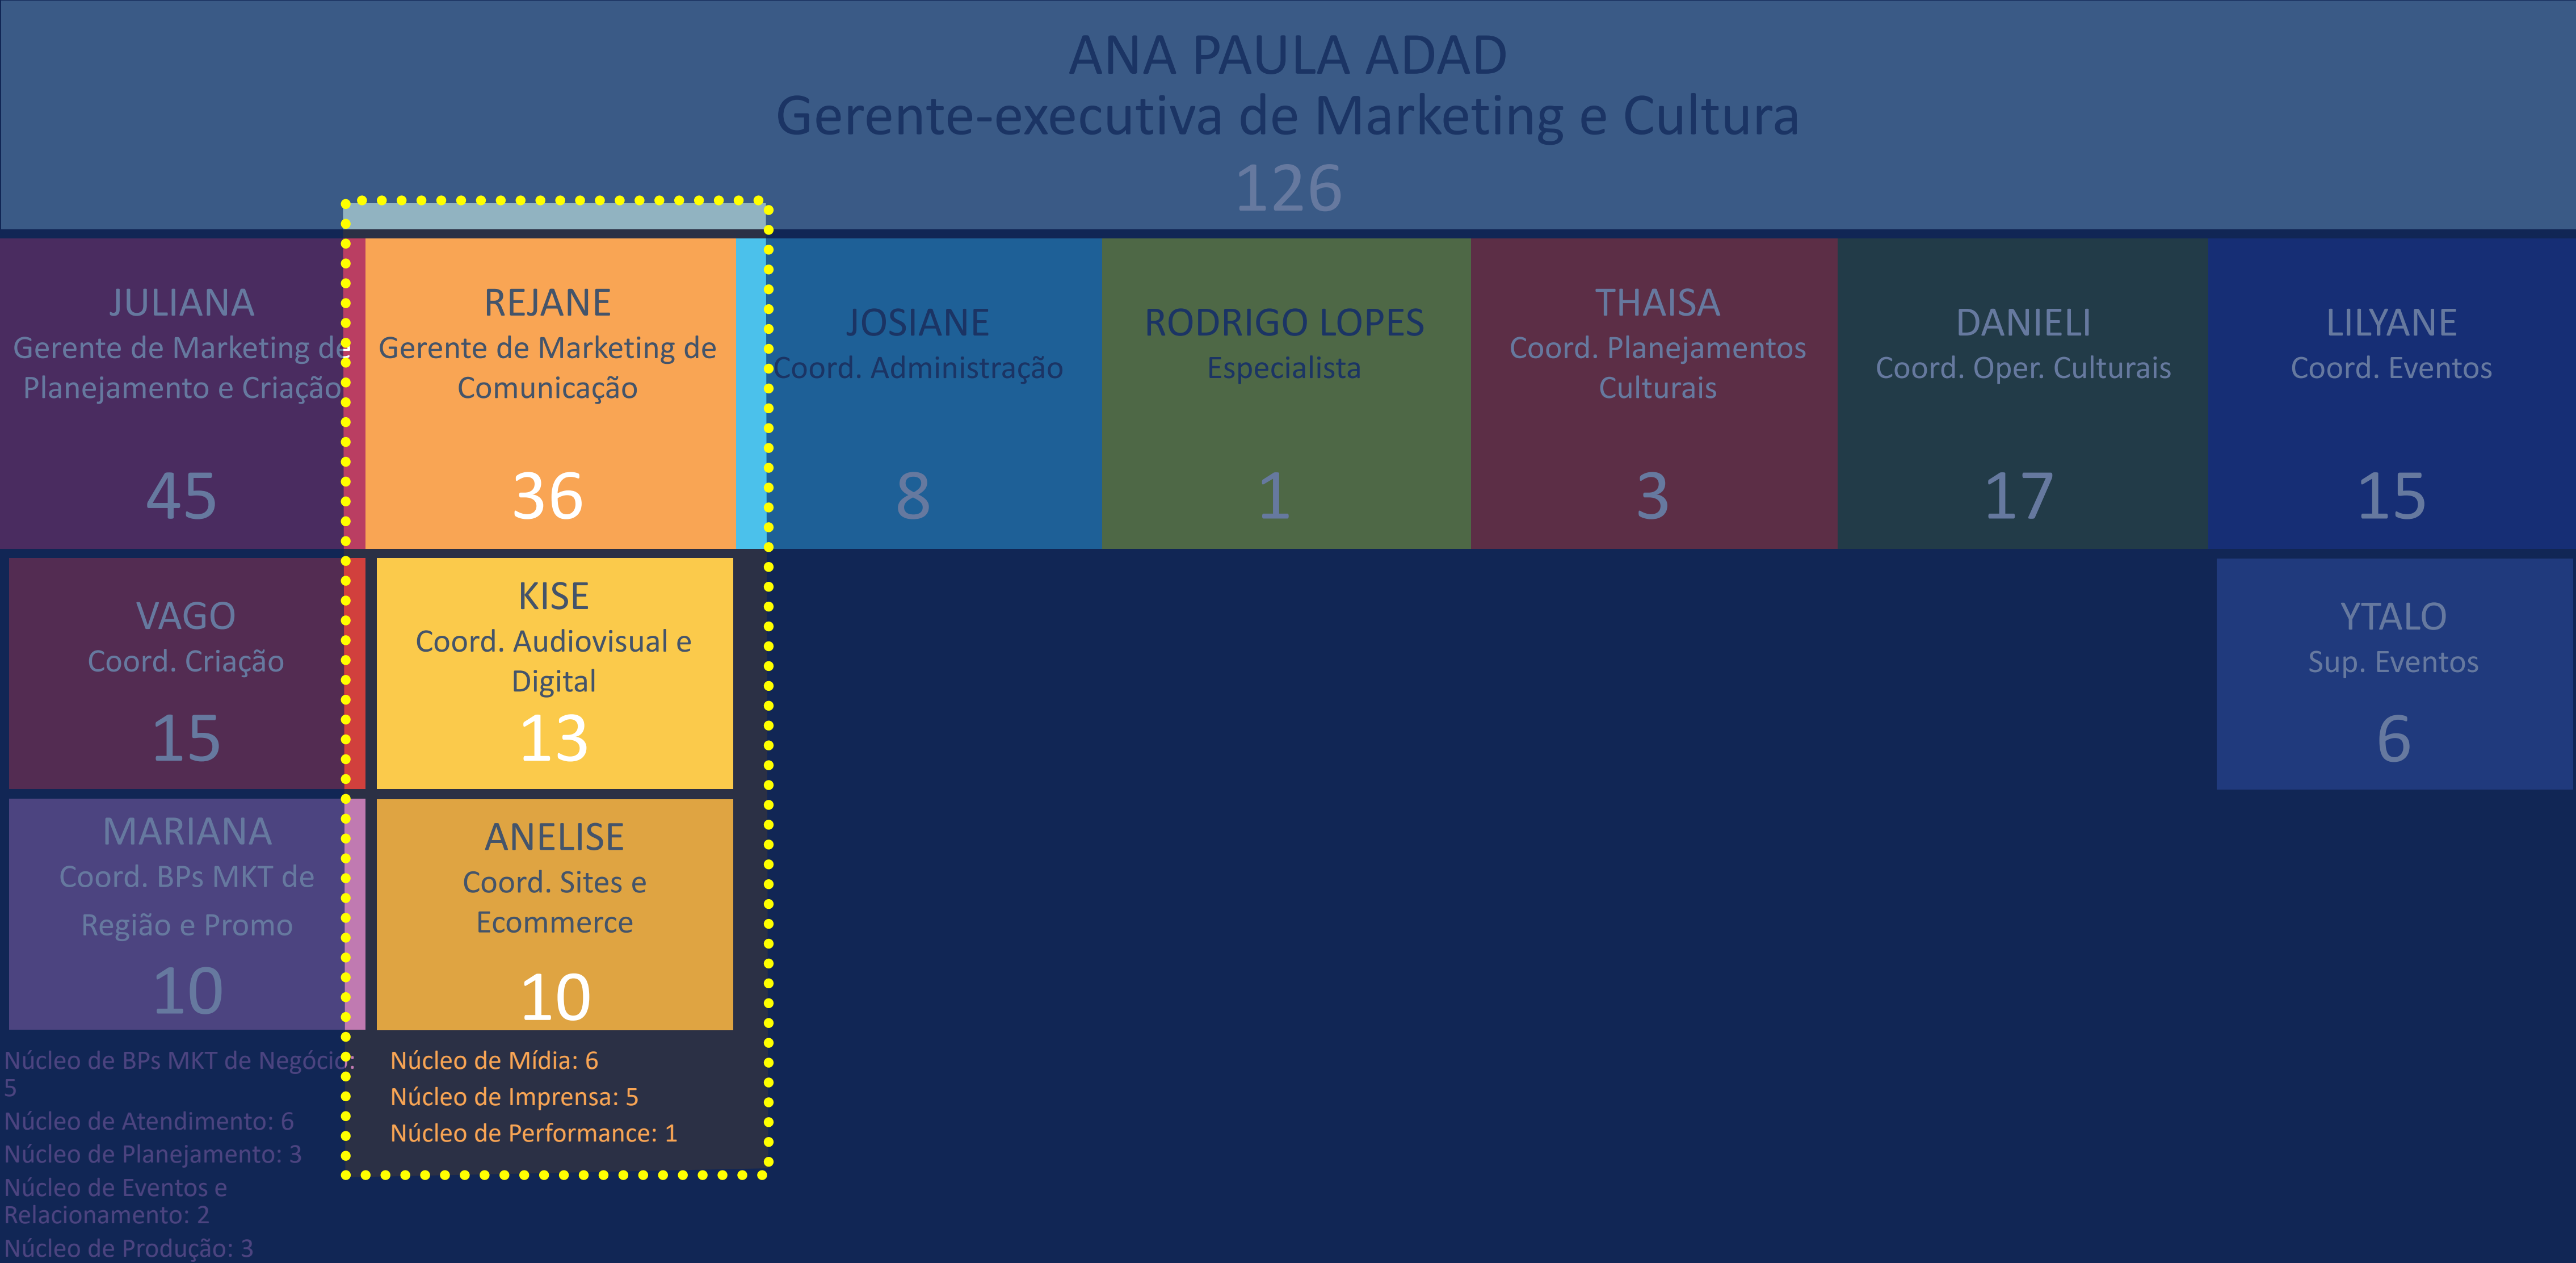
ANA PAULA ADAD
Gerente-executiva de Marketing e Cultura
126

JULIANA
Gerente de Marketing de Planejamento e Criação
45

REJANE
Gerente de Marketing de Comunicação
36

JOSIANE
Coord. Administração
8

RODRIGO LOPES
Especialista
1

THAISA
Coord. Planejamentos Culturais
3

DANIELI
Coord. Oper. Culturais
17

LILYANE
Coord. Eventos
15

VAGO
Coord. Criação
15

KISE
Coord. Audiovisual e Digital
13

YTALO
Sup. Eventos
6

MARIANA
Coord. BPs MKT de Região e Promo
10

ANELISE
Coord. Sites e Ecommerce
10

Núcleo de BPs MKT de Negócio: 5
Núcleo de Atendimento: 6
Núcleo de Planejamento: 3
Núcleo de Eventos e Relacionamento: 2
Núcleo de Produção: 3

Núcleo de Mídia: 6
Núcleo de Imprensa: 5
Núcleo de Performance: 1